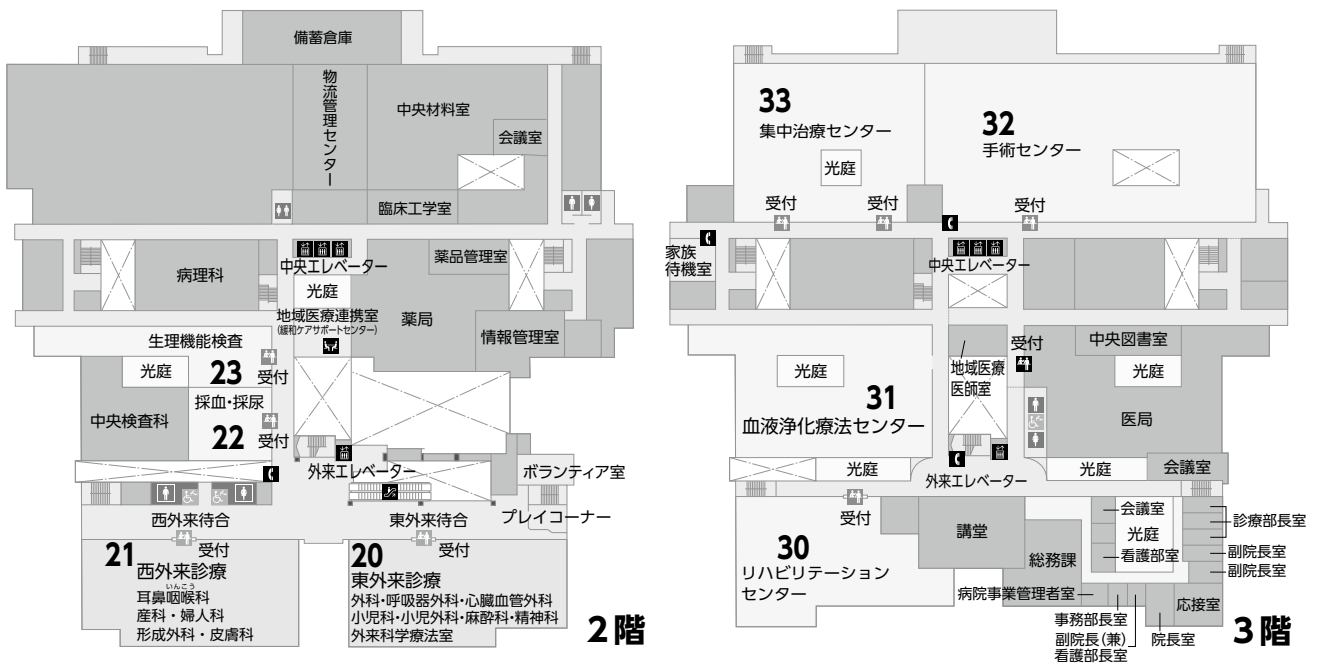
備蓄倉庫
物流管理センター
中央材料室
会議室
臨床工学室
中央エレベーター
病理科
薬品管理室
光庭
地域医療連携室
(緩和ケアサポートセンター)
薬局
情報管理室
生理機能検査
光庭
23
受付
採血・採尿
中央検査科
22
受付
外来エレベーター
ボランティア室
西外来待合
東外来待合
プレイコーナー
21
受付
西外来診療
耳鼻咽喉科
産科・婦人科
形成外科・皮膚科
20
受付
東外来診療
外科・呼吸器外科・心臓血管外科
小児科・小児外科・麻酔科・精神科
外来科学療法室
2階

33
集中治療センター
光庭
32
手術センター
受付
受付
受付
家族待機室
中央エレベーター
受付
中央図書室
地域医療医師室
光庭
光庭
31
血液浄化療法センター
医局
光庭
外来エレベーター
光庭
会議室
受付
会議室
診療部長室
講堂
光庭
30
総務課
看護部室
副院長室
リハビリテーションセンター
副院長室
病院事業管理者室
応接室
事務部長室
副院長(兼)看護部長室
院長室
3階